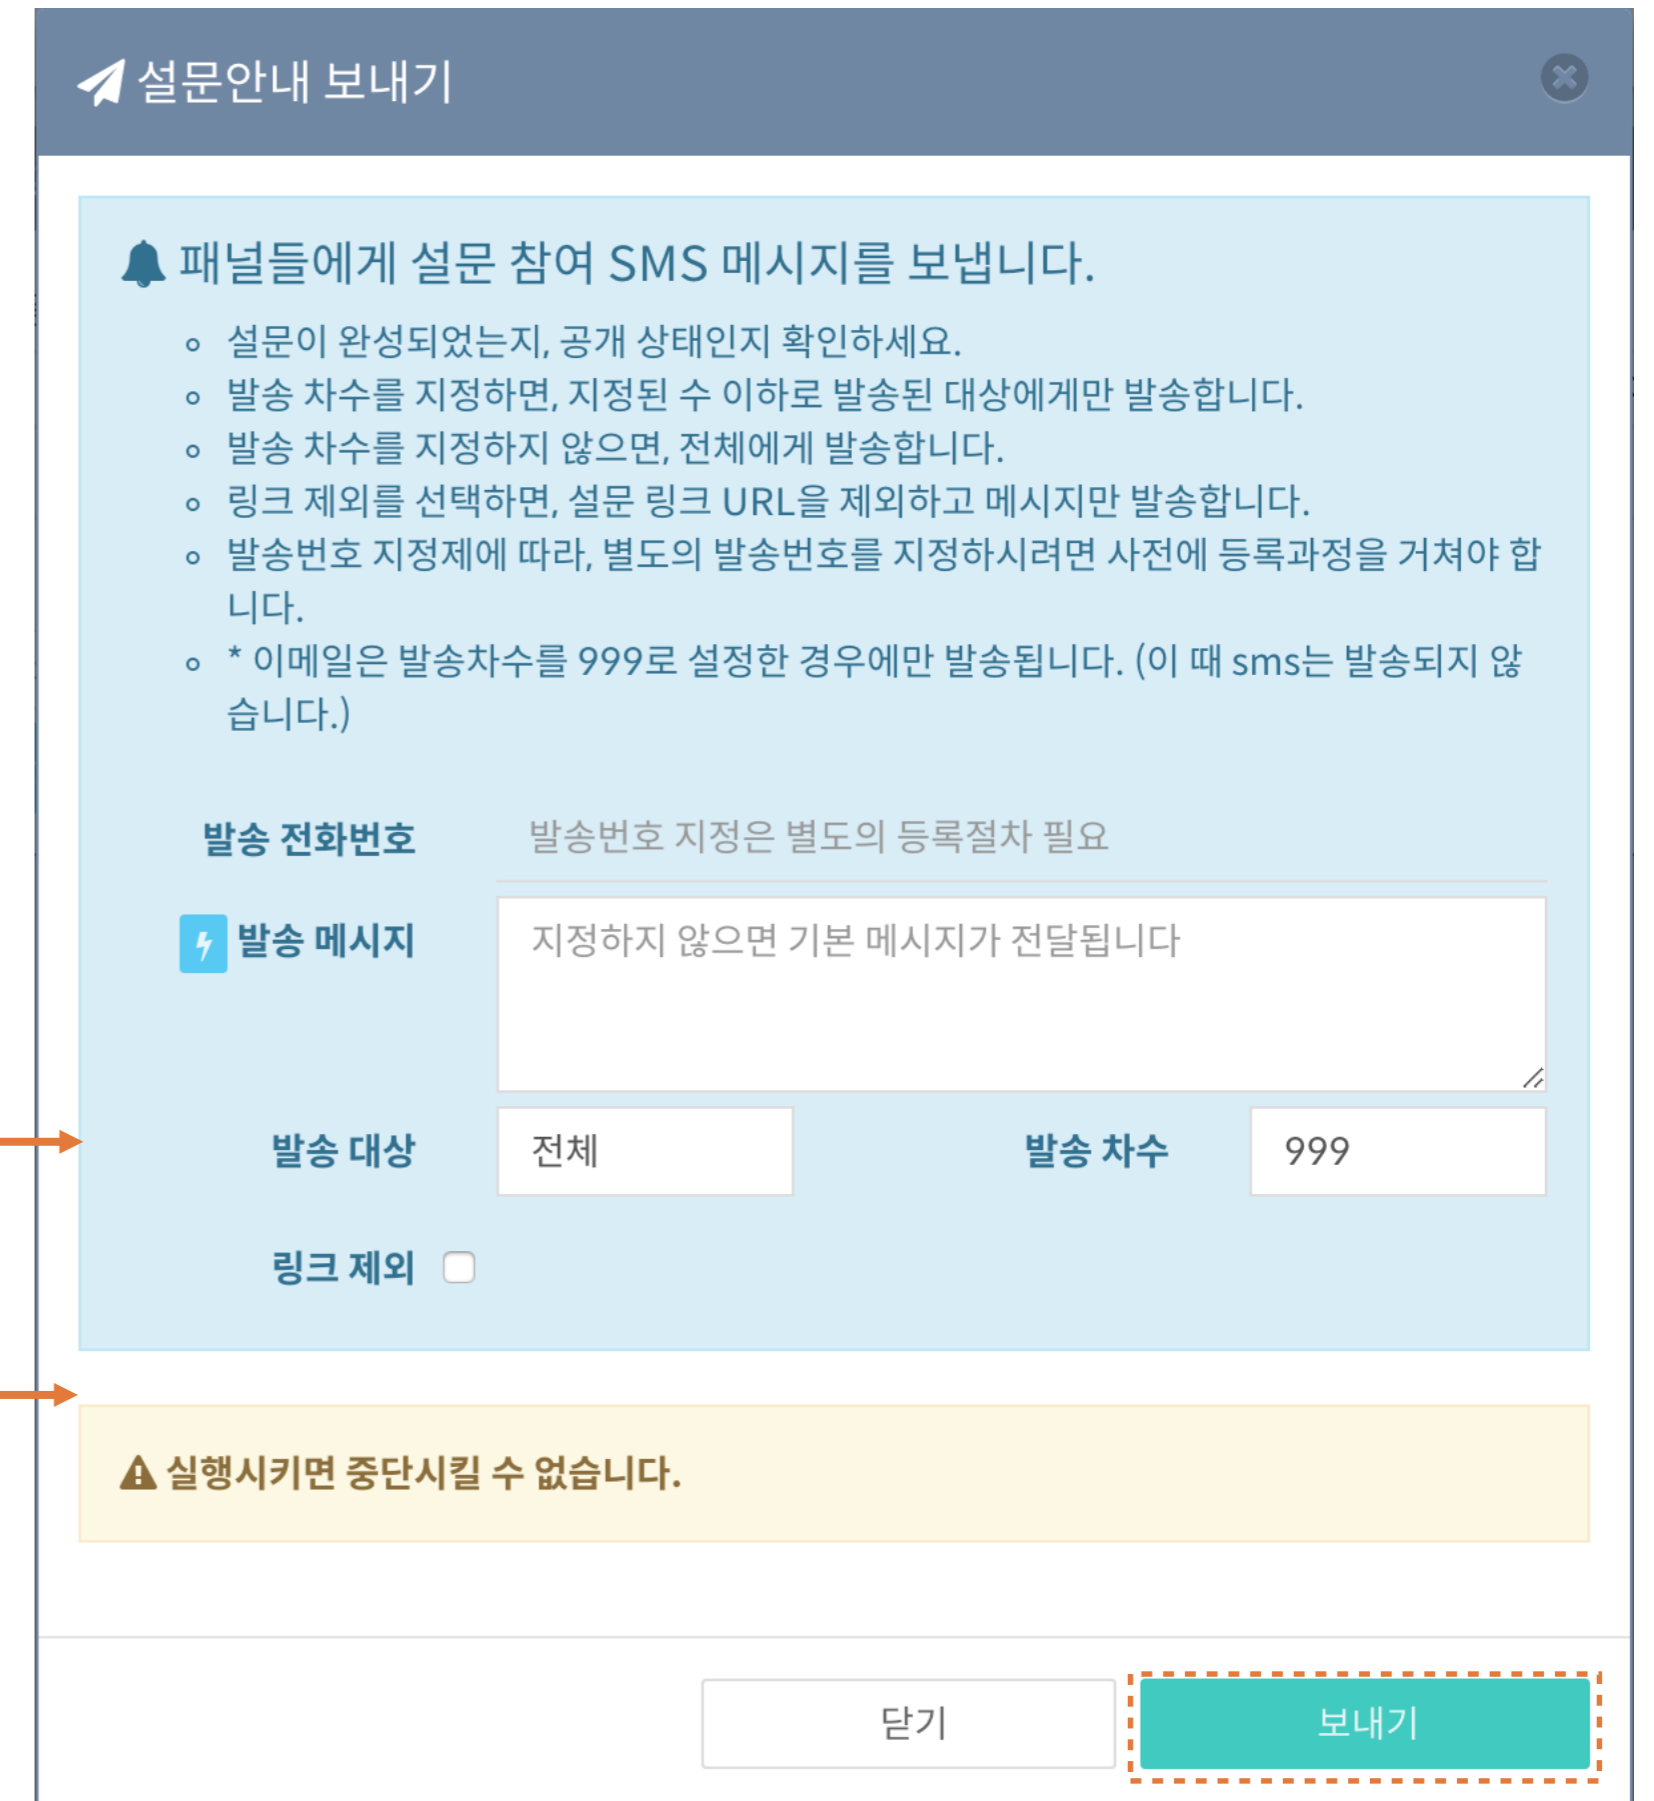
설문안내 보내기

패널들에게 설문 참여 SMS 메시지를 보냅니다.

- 설문이 완성되었는지, 공개 상태인지 확인하세요.
- 발송 차수를 지정하면, 지정된 수 이하로 발송된 대상에게만 발송합니다.
- 발송 차수를 지정하지 않으면, 전체에게 발송합니다.
- 링크 제외를 선택하면, 설문 링크 URL을 제외하고 메시지만 발송합니다.
- 발송번호 지정제에 따라, 별도의 발송번호를 지정하시려면 사전에 등록과정을 거쳐야 합니다.
- * 이메일은 발송차수를 999로 설정한 경우에만 발송됩니다. (이 때 sms는 발송되지 않습니다.)

발송 전화번호 발송번호 지정은 별도의 등록절차 필요

발송 메시지 지정하지 않으면 기본 메시지가 전달됩니다

발송 대상 전체

발송 차수 999

링크 제외

실행시키면 중단시킬 수 없습니다.

닫기

보내기